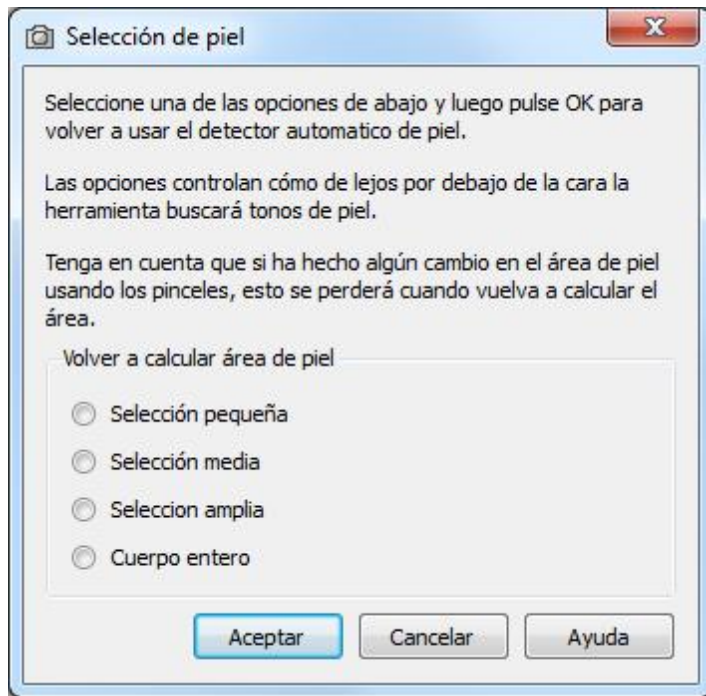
Selección de piel

Seleccione una de las opciones de abajo y luego pulse OK para volver a usar el detector automatico de piel.

Las opciones controlan cómo de lejos por debajo de la cara la herramienta buscará tonos de piel.

Tenga en cuenta que si ha hecho algún cambio en el área de piel usando los pinceles, esto se perderá cuando vuelva a calcular el área.

Volver a calcular área de piel

Selección pequeña

Selección media

Seleccion amplia

Cuerpo entero

Aceptar

Cancelar

Ayuda